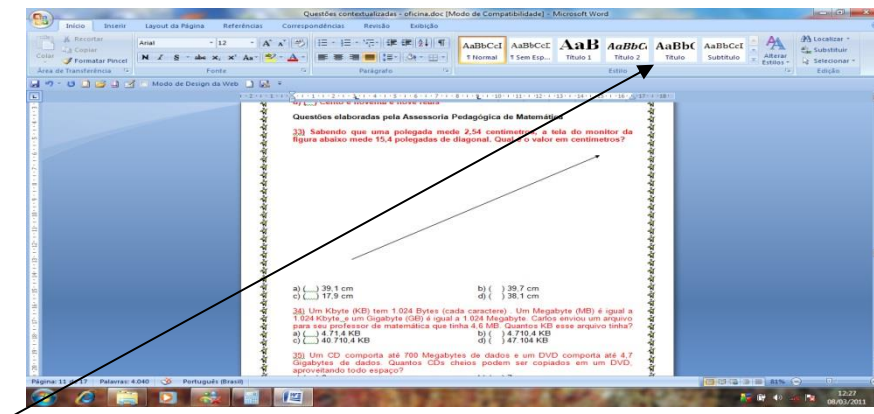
Questões contextualizadas - oficina.doc [Modo de Compatibilidade] - Microsoft Word

Início Inserir Layout da Página Referências Correspondências Revisão Exibição

Recortar
Copiar
Colar
Formatar Pincel
Área de Transferência

Arial 12
Fonte

Parágrafo

AaBbCcI ¶ Normal
AaBbCcI ¶ Sem Esp...
AaB Título 1
AaBbC Título 2
AaBbC Título
AaBbCcI Subtítulo
Alterar Estilos
Estilo

Localizar
Substituir
Selecionar
Edição

Modo de Design da Web

Questões elaboradas pela Assessoria Pedagógica de Matemática

33) Sabendo que uma polegada mede 2,54 centímetros, a tela do monitor da figura abaixo mede 15,4 polegadas de diagonal. Qual é o valor em centímetros?

a) ( ) 39,1 cm
b) ( ) 39,7 cm
c) ( ) 17,9 cm
d) ( ) 38,1 cm

34) Um Kbyte (KB) tem 1.024 Bytes (cada caractere). Um Megabyte (MB) é igual a 1.024 Kbyte, e um Gigabyte (GB) é igual a 1.024 Megabyte. Carlos enviou um arquivo para seu professor de matemática que tinha 4,6 MB. Quantos KB esse arquivo tinha?
a) ( ) 4.71,4 KB
b) ( ) 4.710,4 KB
c) ( ) 40.710,4 KB
d) ( ) 47.104 KB

35) Um CD comporta até 700 Megabytes de dados e um DVD comporta até 4,7 Gigabytes de dados. Quantos CDs cheios podem ser copiados em um DVD, aproveitando todo espaço?

Página: 11 de 17 Palavras: 4.040 Português (Brasil)
81%
12:27
08/03/2011